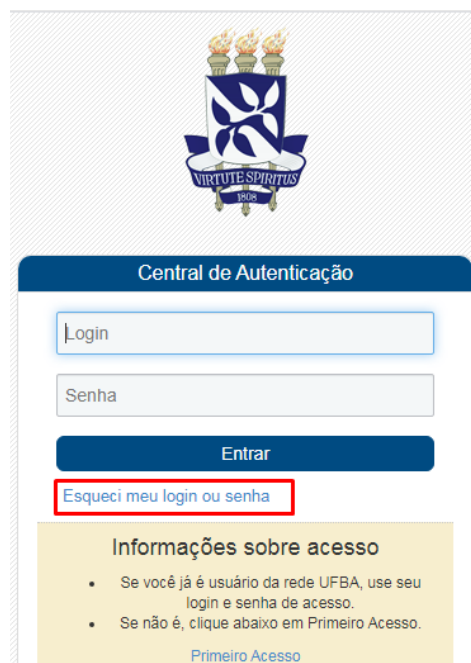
VIRTUTE SPIRITUS
1808

Central de Autenticação

Login

Senha

Entrar

Esqueci meu login ou senha

Informações sobre acesso

- Se você já é usuário da rede UFBA, use seu login e senha de acesso.
- Se não é, clique abaixo em Primeiro Acesso.

Primeiro Acesso